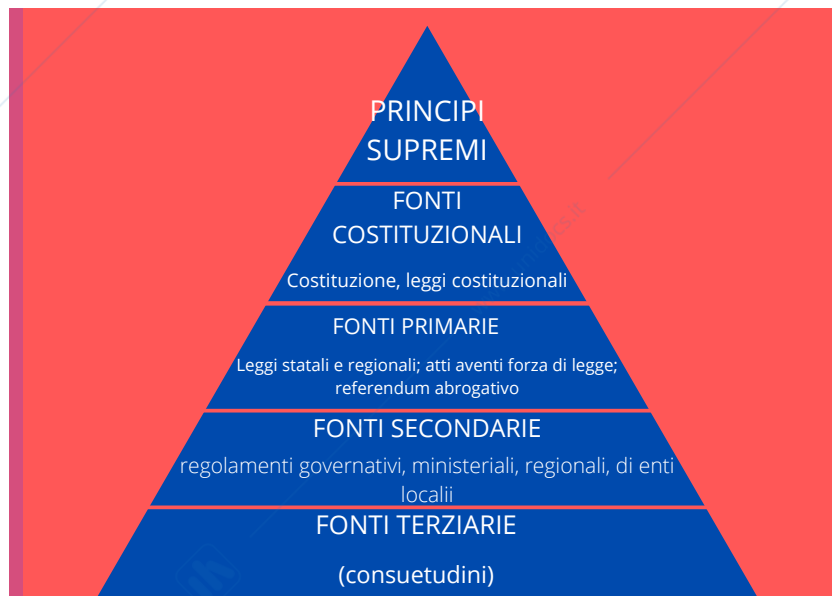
PRINCIPI SUPREMI

FONTI COSTITUZIONALI

Costituzione, leggi costituzionali

FONTI PRIMARIE

Leggi statali e regionali; atti aventi forza di legge; referendum abrogativo

FONTI SECONDARIE

regolamenti governativi, ministeriali, regionali, di enti locali

FONTI TERZIARIE

(consuetudini)